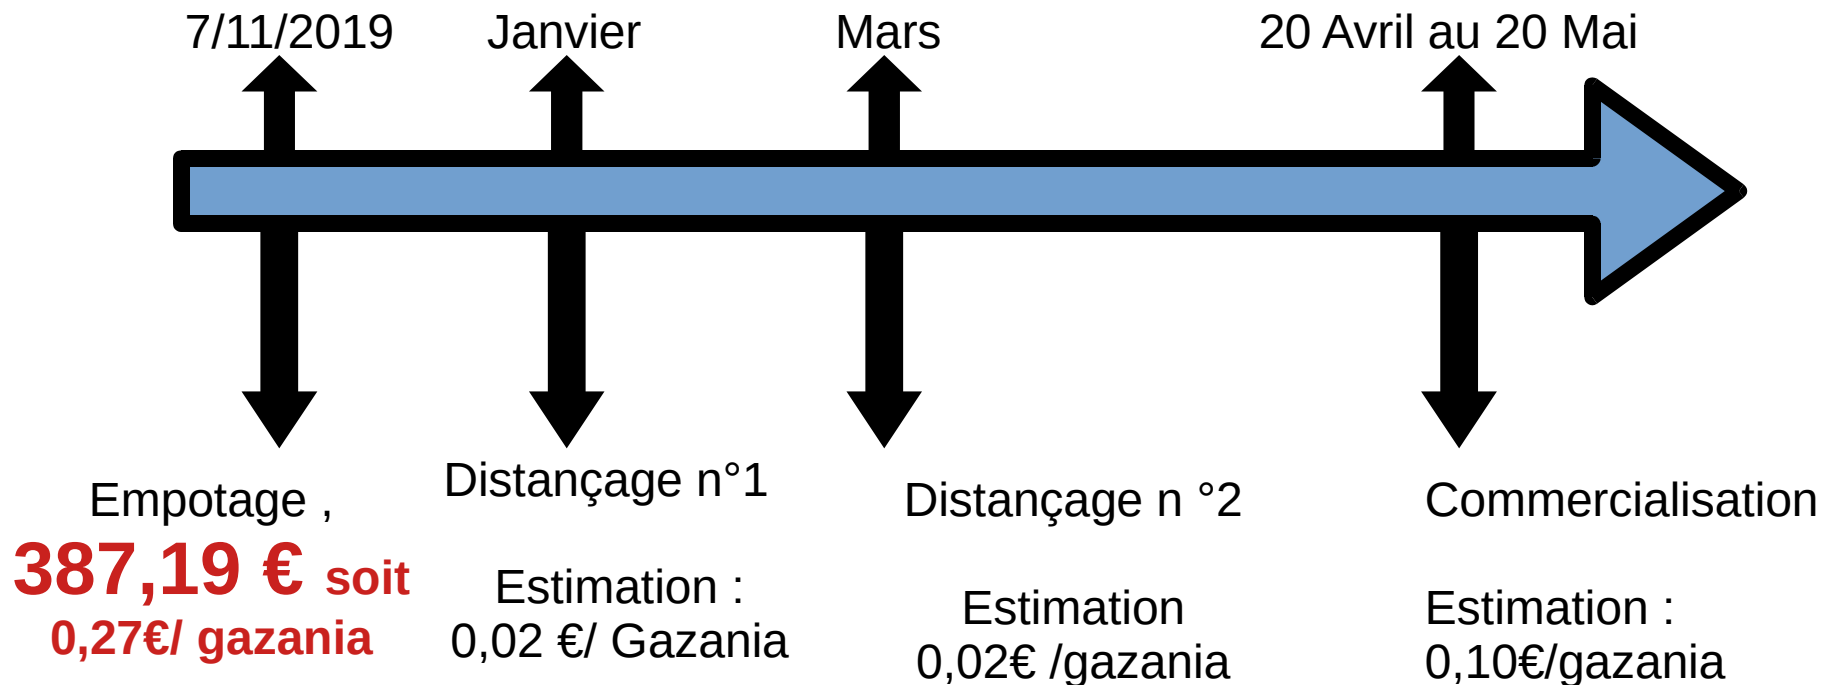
7/11/2019 Janvier Mars 20 Avril au 20 Mai

Empotage ,
387,19 € soit
0,27€/ gazania

Distançage n°1

Estimation :
0,02 €/ Gazania

Distançage n °2

Estimation
0,02€ /gazania

Commercialisation

Estimation :
0,10€/gazania